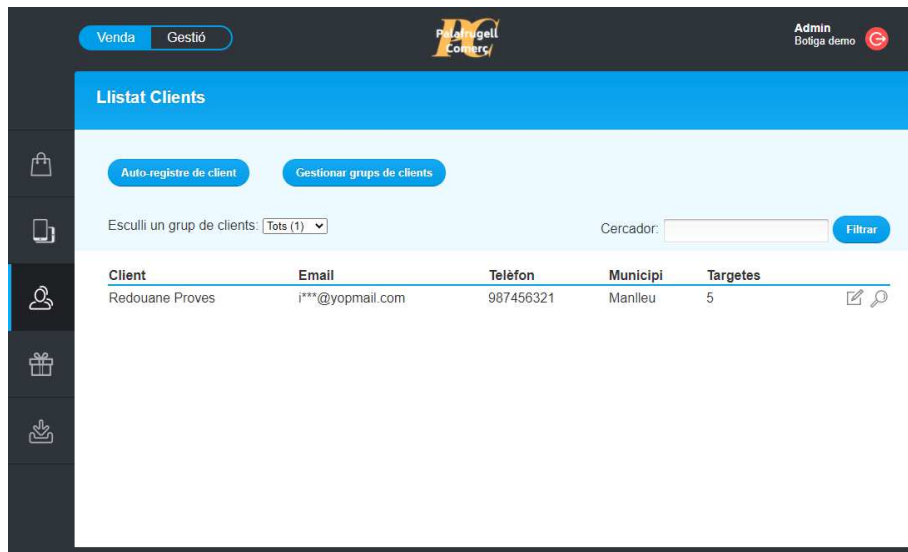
Venda Gestió

PC Palafrugell Comerç

Admin
Botiga demo

Llistat Clients

Auto-registre de client

Gestionar grups de clients

Esculli un grup de clients: Tots (1)

Cercador:

Filtrar

| Client | Email | Telèfon | Municipi | Targetes |
|---|---|---|---|---|
| Redouane Proves | i***@yopmail.com | 987456321 | Manlleu | 5 |